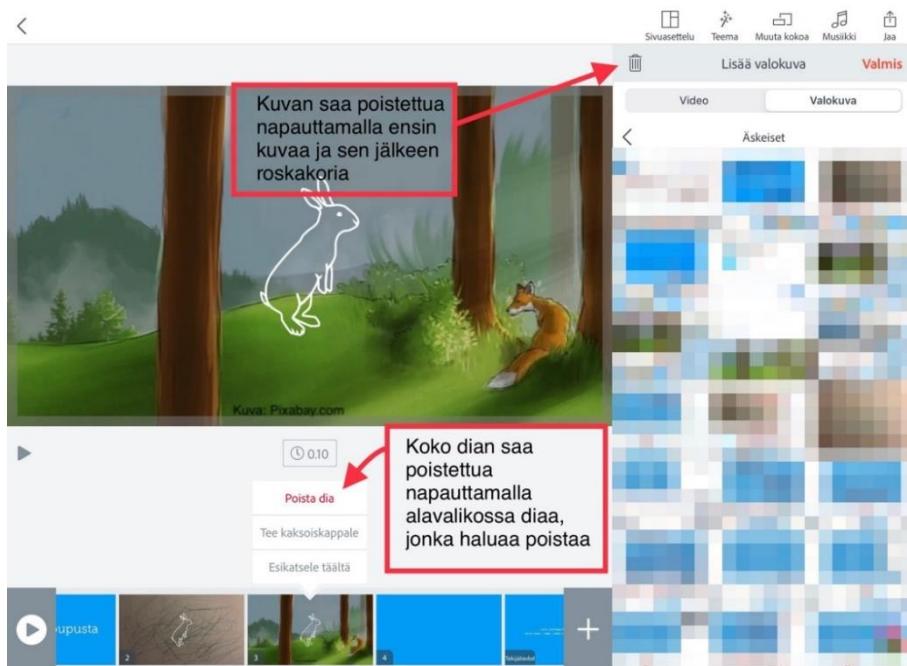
Sivuasettelu Teema Muuta kokoa Musiikki Jaa

Lisää valokuva Valmis

Video Valokuva

Äskeiset

Kuvan saa poistettua napauttamalla ensin kuvaa ja sen jälkeen roskakoria

Kuva: Pixabay.com

0.10

Koko dian saa poistettua napauttamalla alavalikossa diaa, jonka haluaa poistaa

Poista dia

Tee kaksoiskappale

Esikatsele täältä

upusta

2

3

4

+